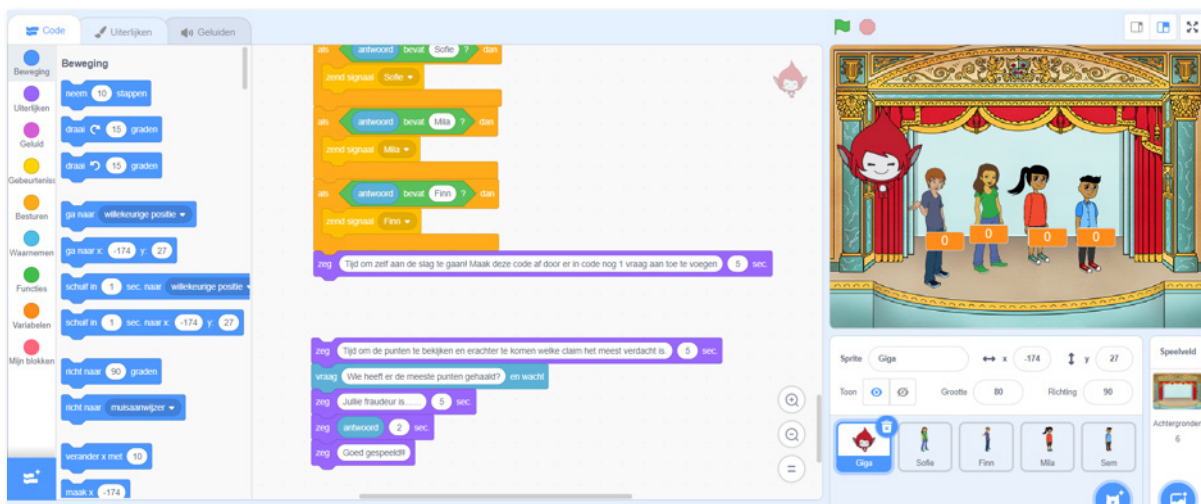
Code
Uiterlijken
Geluiden

Beweging
Uiterlijken
Geluid
Gebeurtenissen
Besturen
Waarnemen
Functies
Variabelen
Mijn blokken

Beweging
neem 10 stappen
draai 15 graden
draai 15 graden
ga naar willekeurige positie
ga naar x: -174 y: 27
schuif in 1 sec. naar willekeurige positie
schuif in 1 sec. naar x: -174 y: 27
richt naar 90 graden
richt naar muisaanwijzer
verander x met 10
maak x -174

als antwoord bevat Sofie ? dan
zend signaal Sofie
als antwoord bevat Mila ? dan
zend signaal Mila
als antwoord bevat Finn ? dan
zend signaal Finn
zeg Tijd om zelf aan de slag te gaan! Maak deze code af door er in code nog 1 vraag aan toe te voegen 5 sec.

zeg Tijd om de punten te bekijken en erachter te komen welke claim het meest verdacht is. 5 sec.
vraag Wie heeft er de meeste punten gehaald? en wacht
zeg Jullie fraudeur is...... 5 sec.
zeg antwoord 2 sec.
zeg Goed gespeeld!!

0
0
0
0

Sprite Giga
x -174
y 27
Toon
Grootte 80
Richting 90
Giga
Sofie
Finn
Mila
Sem

Speelveld
Achtergronden
6